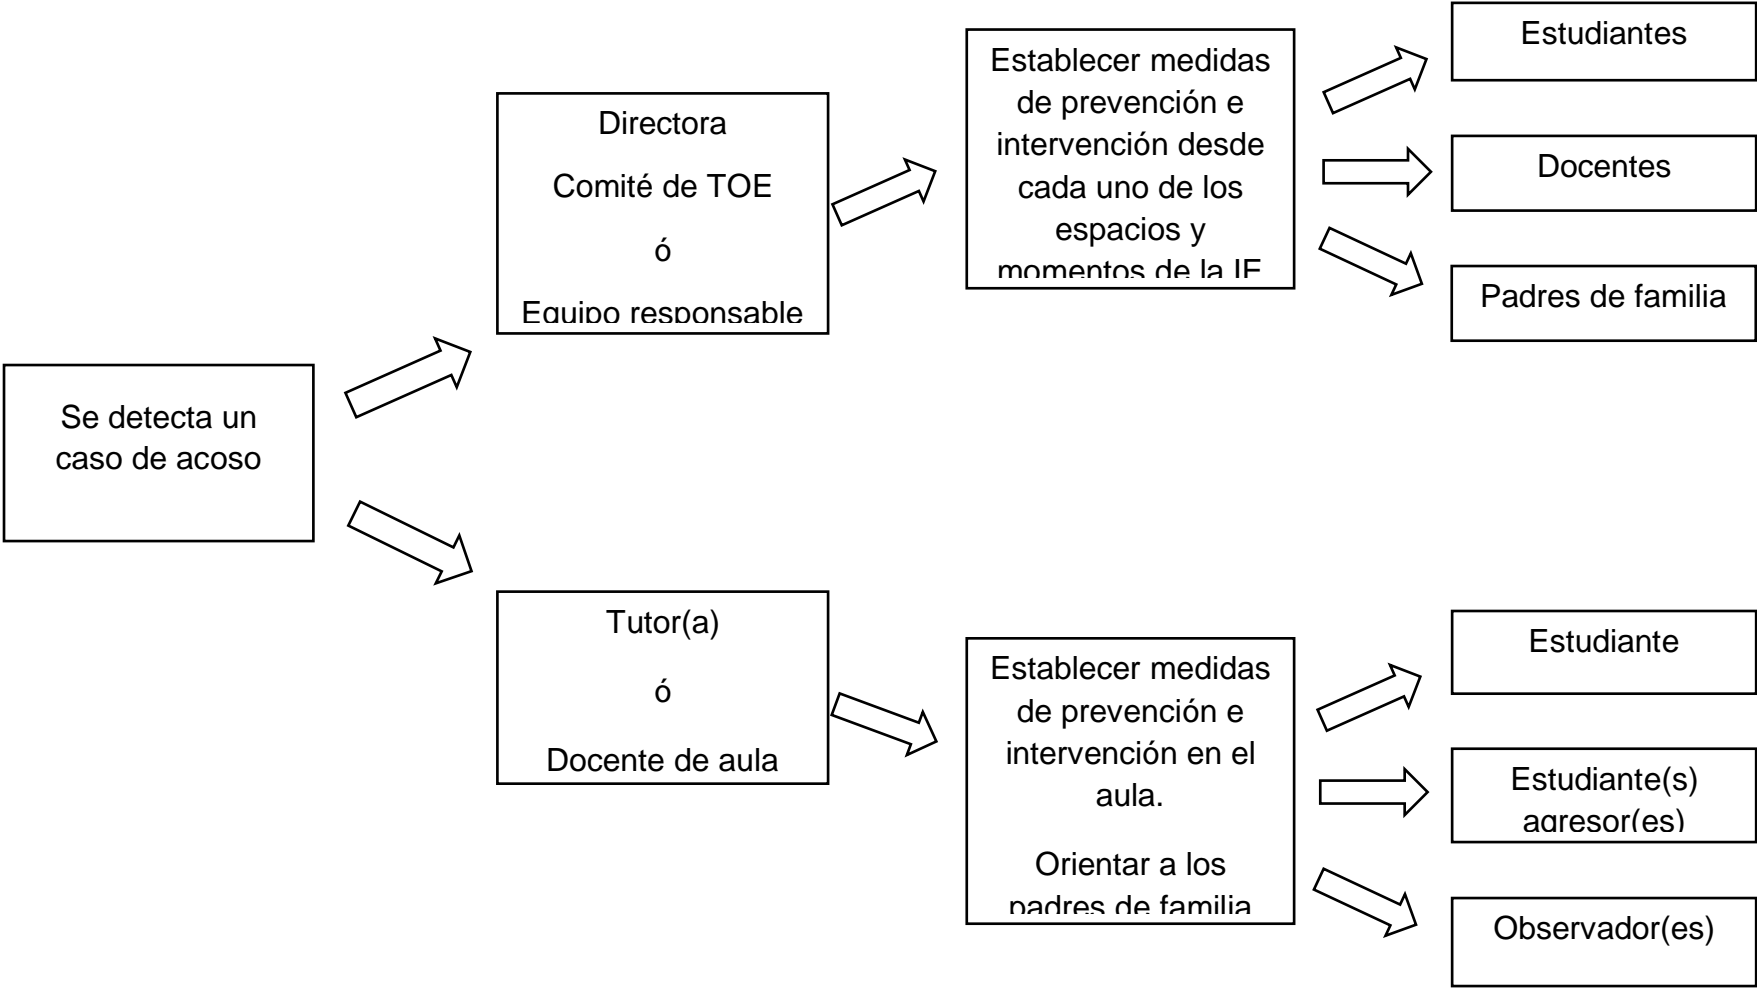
Se detecta un caso de acoso

Directora

Comité de TOE

ó

Equipo responsable

Establecer medidas de prevención e intervención desde cada uno de los espacios y momentos de la IE

Estudiantes

Docentes

Padres de familia

Tutor(a)

ó

Docente de aula

Establecer medidas de prevención e intervención en el aula.

Orientar a los padres de familia

Estudiante

Estudiante(s) agresor(es)

Observador(es)